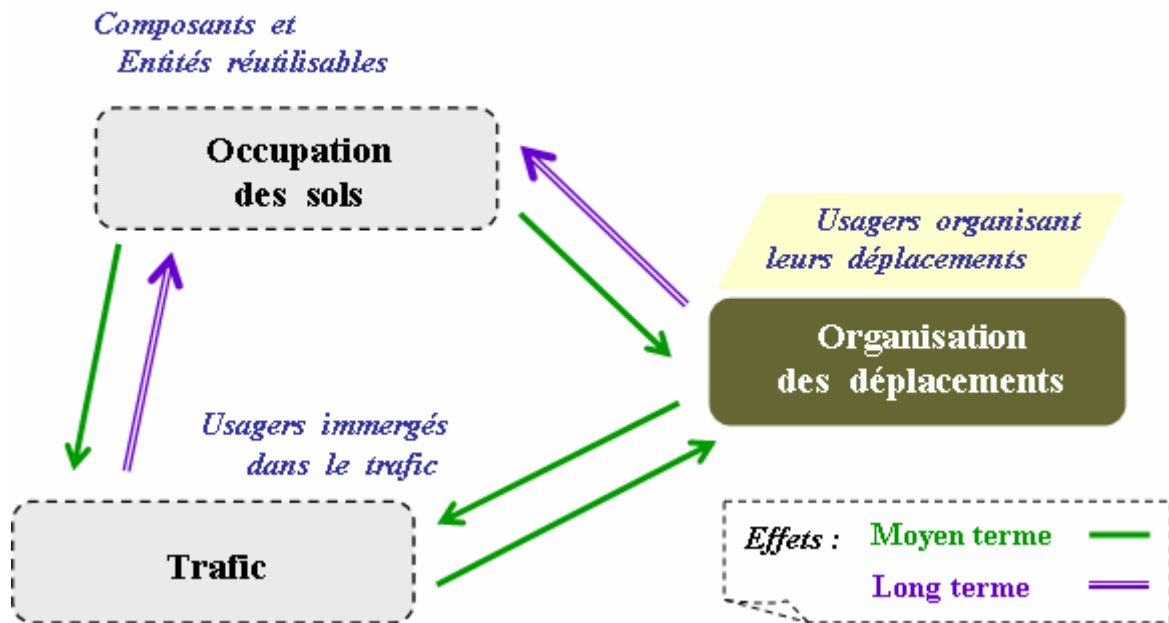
Composants et
Entités réutilisables

Occupation
des sols

Usagers organisant
leurs déplacements

Organisation
des déplacements

Usagers immergés
dans le trafic

Trafic

Effets : Moyen terme
Long terme